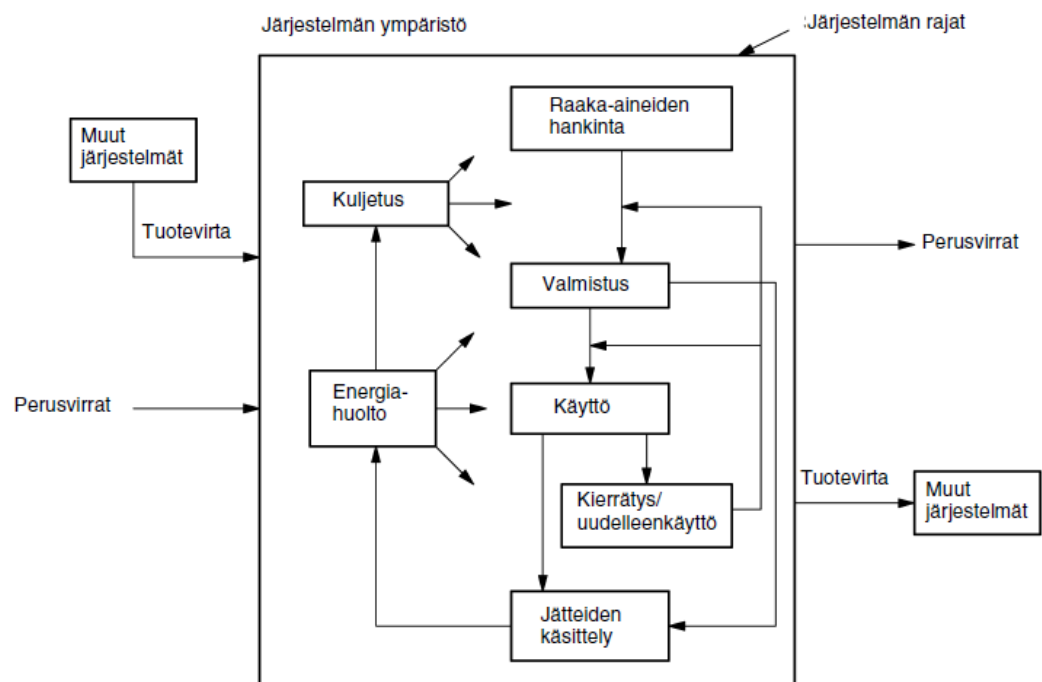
Järjestelmän ympäristö

Järjestelmän rajat

Muut järjestelmät

Tuotevirta

Perusvirrat

Kuljetus

Raaka-aineiden hankinta

Valmistus

Energiahuolto

Käyttö

Kierrätys/ uudelleenkäyttö

Jätteiden käsittely

Perusvirrat

Tuotevirta

Muut järjestelmät